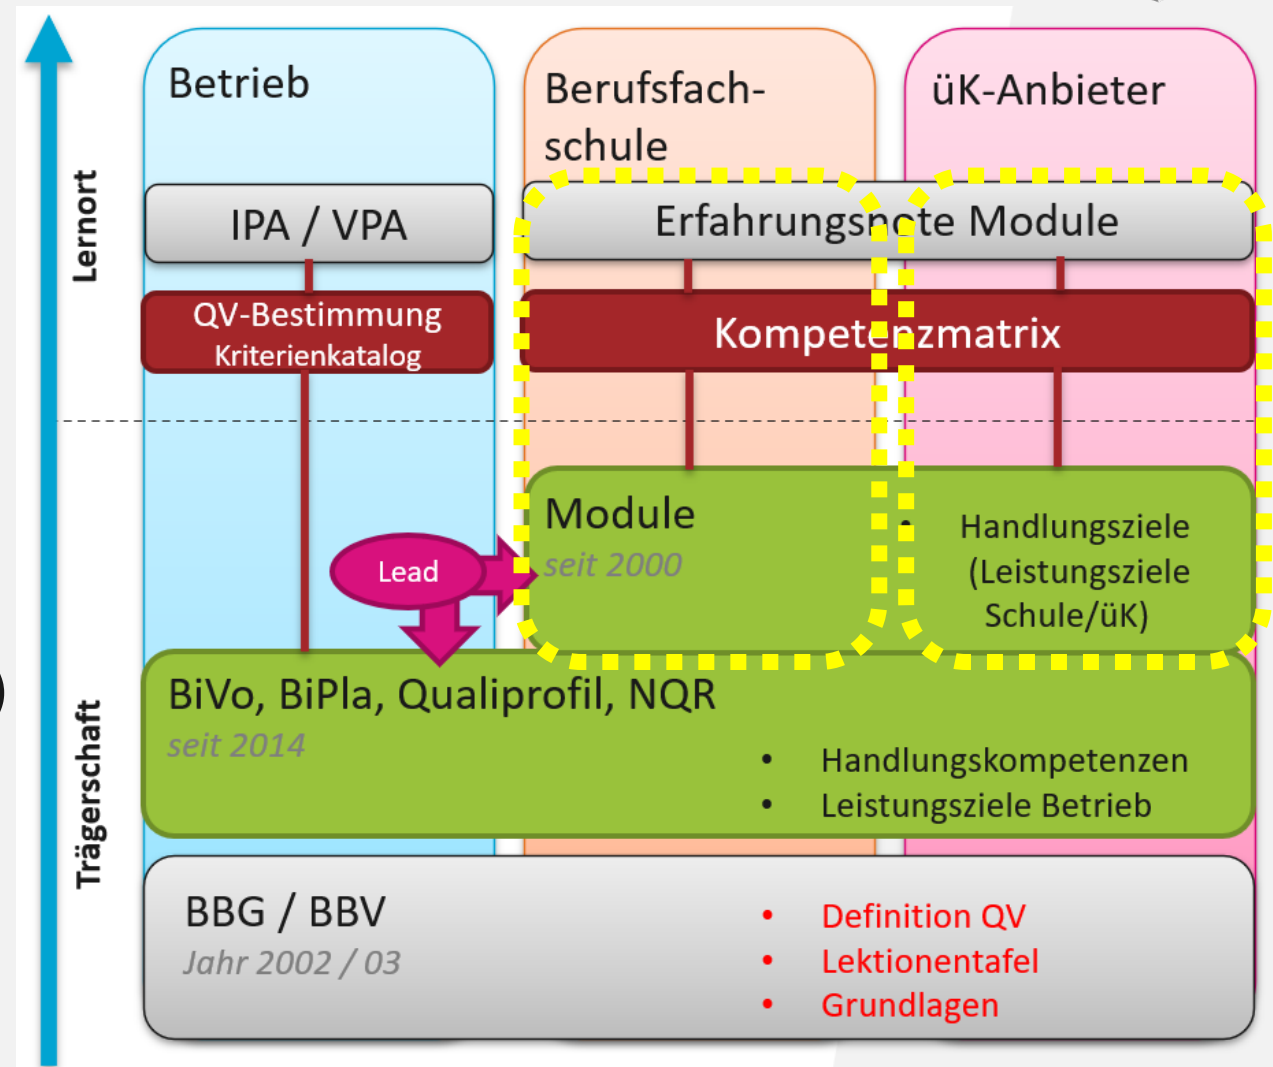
Lernort

Trägerschaft

Betrieb

Berufsfachschule

üK-Anbieter

IPA / VPA

Erfahrungsnote Module

QV-Bestimmung
Kriterienkatalog

Kompetenzmatrix

Module
seit 2000

Lead

• Handlungsziele (Leistungsziele Schule/üK)

BiVo, BiPla, Qualiprofil, NQR
seit 2014

• Handlungskompetenzen
• Leistungsziele Betrieb

BBG / BBV
Jahr 2002 / 03

• Definition QV
• Lektionentafel
• Grundlagen